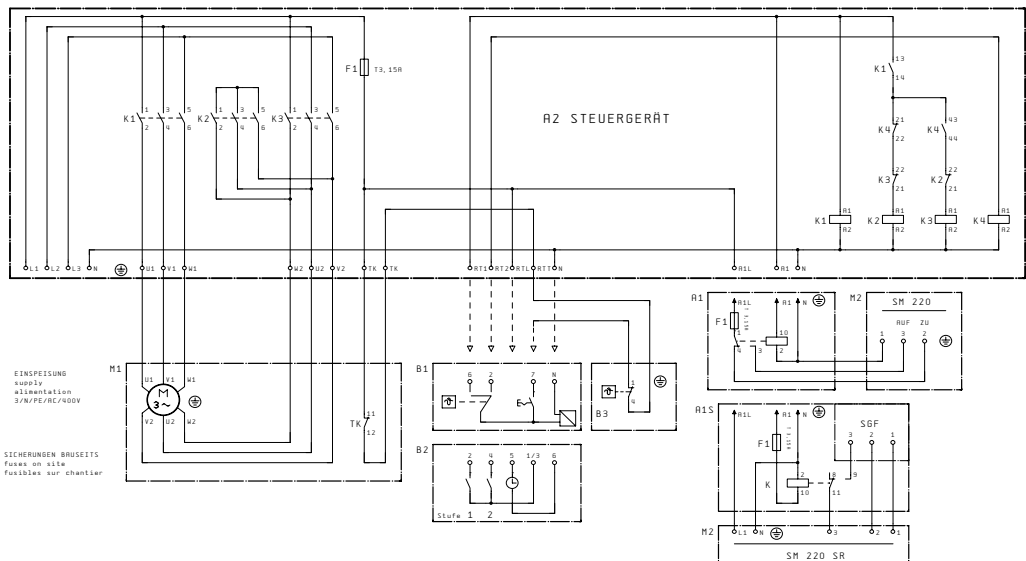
F1 T3,15A

K1 1 3 5 2 4 6
K2 1 3 5 2 4 6
K3 1 3 5 2 4 6

A2 STEUERGERÄT

K1 13 14
K4 21 22
K4 43 44
K3 22 21
K2 22 21
K1 A1 A2
K2 A1 A2
K3 A1 A2
K4 A1 A2

L1 L2 L3 N U1 V1 W1 W2 U2 V2 TK TK RT1 RT2 RTL RTT N A1L A1 N

M1
U1 V1 W1
M
3~
V2 U2 W2

TK 11 12

EINSPEISUNG
supply
alimentation
3/N/PE/AC/400V

SICHERUNGEN BAUSEITS
fuses on site
fusibles sur chantier

B1
6 2 7 N

B2
2 4 5 1/3 6
Stufe 1 2

B3
1 4

A1
A1L A1 N
F1 T 3,15A
1 10 2
4 3

M2
SM 220
AUF ZU
1 3 2

A1S
A1L A1 N
F1 T 3,15A
SGF
3 2 1
K
2 10
8 9
11

M2
L1 N 3 2 1
SM 220 SR